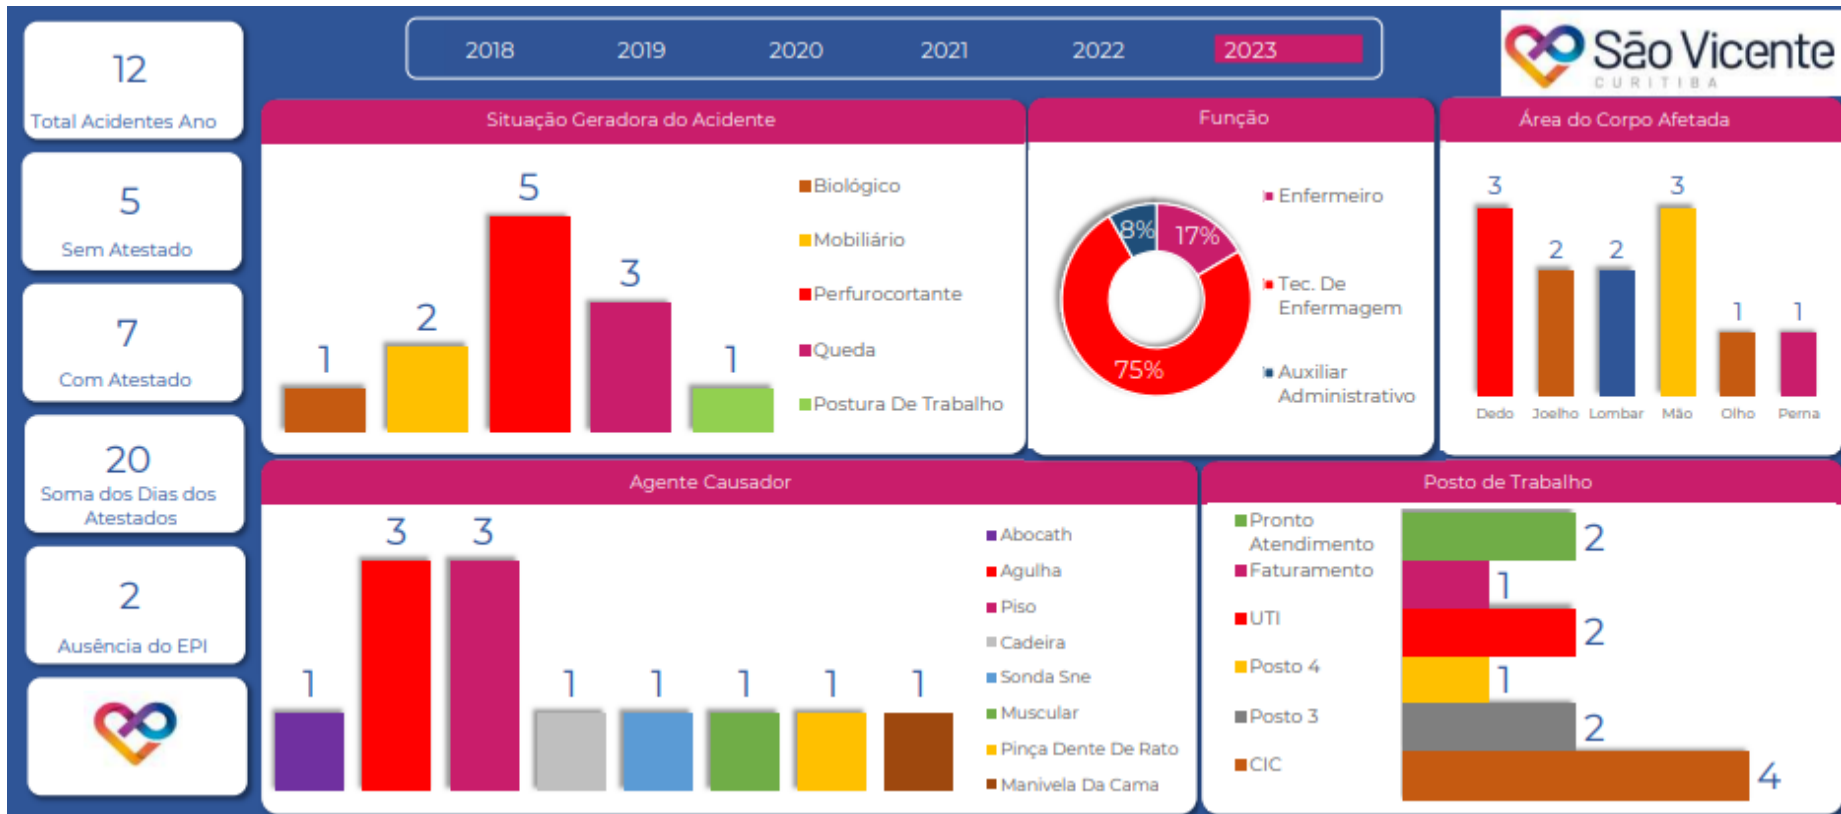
12
Total Acidentes Ano

5
Sem Atestado

7
Com Atestado

20
Soma dos Dias dos Atestados

2
Ausência do EPI

2018 2019 2020 2021 2022 2023

São Vicente
CURITIBA

Situação Geradora do Acidente

1 2 5 3 1

Biológico
Mobiliário
Perfurocortante
Queda
Postura De Trabalho

Função

8% 17% 75%

Enfermeiro
Tec. De Enfermagem
Auxiliar Administrativo

Área do Corpo Afetada

3 2 2 3 1 1

Dedo Joelho Lombar Mão Olho Perna

Agente Causador

1 3 3 1 1 1 1 1

Abocath
Agulha
Piso
Cadeira
Sonda Sne
Muscular
Pinça Dente De Rato
Manivela Da Cama

Posto de Trabalho

Pronto Atendimento
Faturamento
UTI
Posto 4
Posto 3
CIC

2 1 2 1 2 4